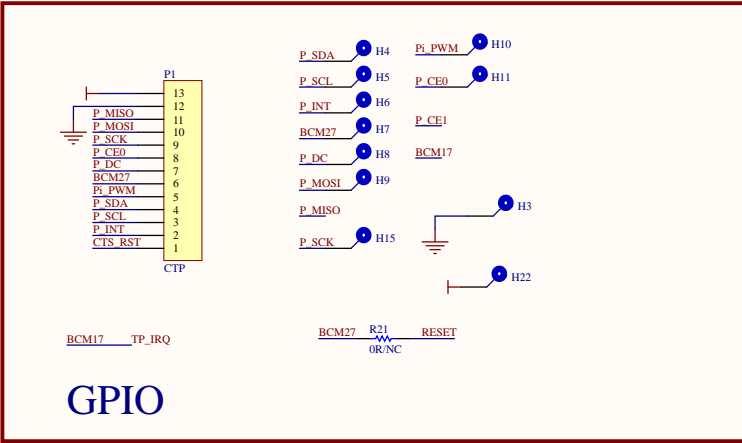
P1

13
12 P_MISO
11 P_MOSI
10 P_SCK
9 P_CE0
8 P_DC
7 BCM27
6 Pi_PWM
5 P_SDA
4 P_SCL
3 P_INT
2 CTS_RST
1

CTP

P_SDA H4
P_SCL H5
P_INT H6
BCM27 H7
P_DC H8
P_MOSI H9
P_MISO
P_SCK H15

Pi_PWM H10
P_CE0 H11
P_CE1
BCM17

H3

H22

BCM17 TP_IRQ

BCM27 R21 RESET
0R/NC

GPIO